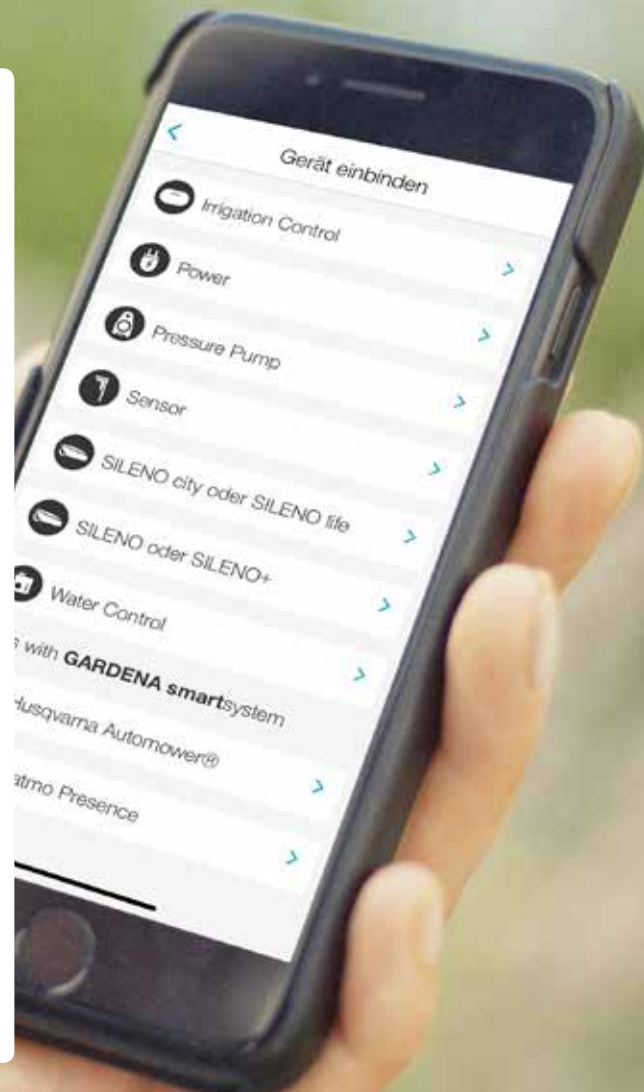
<
Gerät einbinden

Irrigation Control
>
Power
>
Pressure Pump
>
Sensor
>
SILENO city oder SILENO life
>
SILENO oder SILENO+
>
Water Control
>
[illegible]s with GARDENA smartsystem
>
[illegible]usqvarna Automower®
>
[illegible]atmo Presence
>